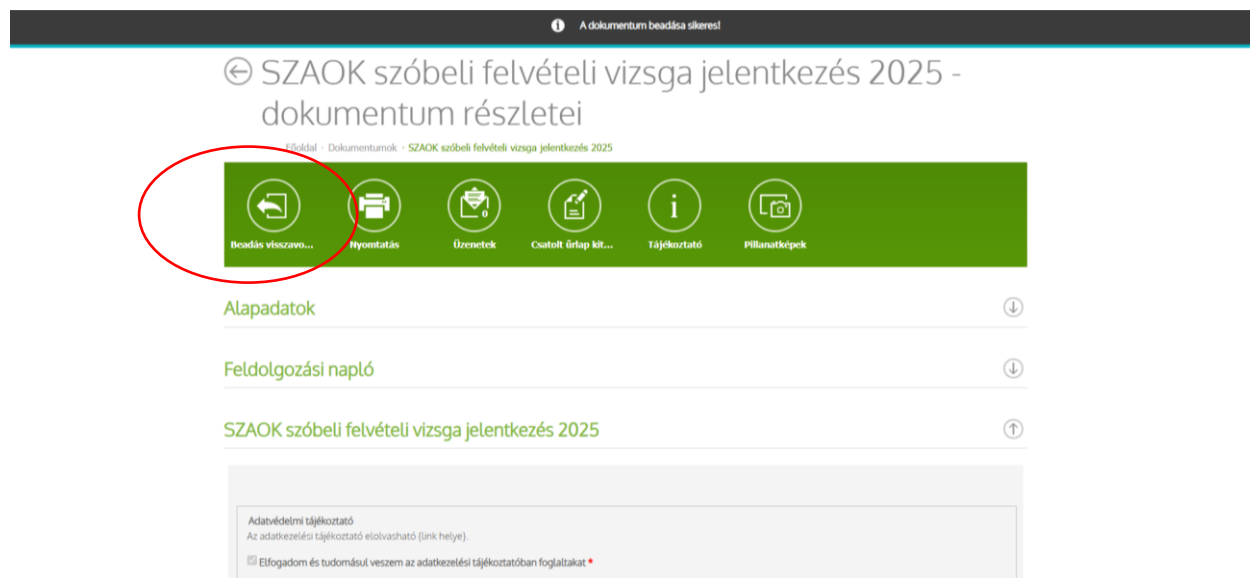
A dokumentum beadása sikeres!

SZAOK szóbeli felvételi vizsga jelentkezés 2025 - dokumentum részletei

Főoldal › Dokumentumok › SZAOK szóbeli felvételi vizsga jelentkezés 2025

Beadás visszavo... Nyomtatás Üzenetek 0 Csatolt űrlap kit... Tájékoztató Pillanatképek

Alapadatok

Feldolgozási napló

SZAOK szóbeli felvételi vizsga jelentkezés 2025

Adatvédelmi tájékoztató
Az adatkezelési tájékoztató elolvasható (link helye).

Elfogadom és tudomásul veszem az adatkezelési tájékoztatóban foglaltakat *